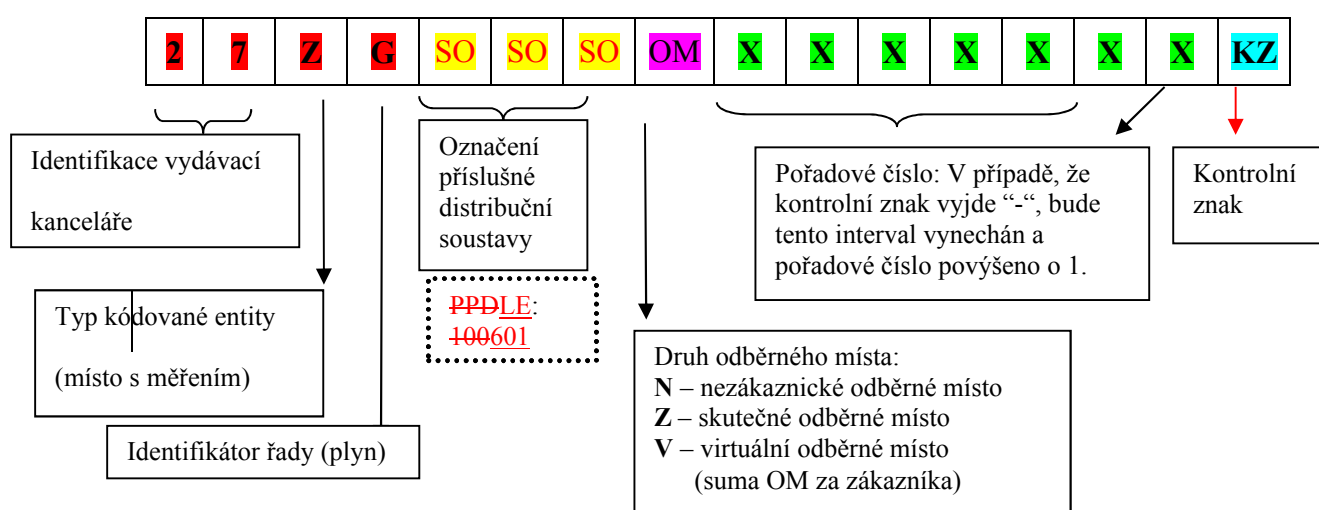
| 2 | 7 | Z | G | SO | SO | SO | OM | X | X | X | X | X | X | X | KZ |
|---|---|---|---|---|---|---|---|---|---|---|---|---|---|---|---|

Identifikace vydávací kanceláře

Označení příslušné distribuční soustavy

PPDLE: 100601

Pořadové číslo: V případě, že kontrolní znak vyjde “-“, bude tento interval vynechán a pořadové číslo povýšeno o 1.

Kontrolní znak

Typ kódované entity (místo s měřením)

Identifikátor řady (plyn)

Druh odběrného místa:
**N** – nezákaznické odběrné místo
**Z** – skutečné odběrné místo
**V** – virtuální odběrné místo (suma OM za zákazníka)